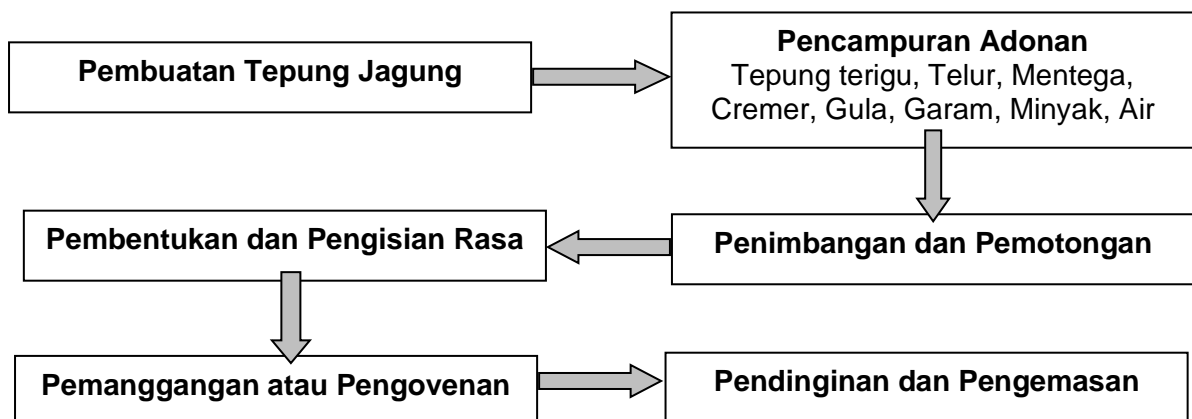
Pembuatan Tepung Jagung

Pencampuran Adonan
Tepung terigu, Telur, Mentega, Cremer, Gula, Garam, Minyak, Air

Penimbangan dan Pemotongan

Pembentukan dan Pengisian Rasa

Pemanggangan atau Pengovenan

Pendinginan dan Pengemasan